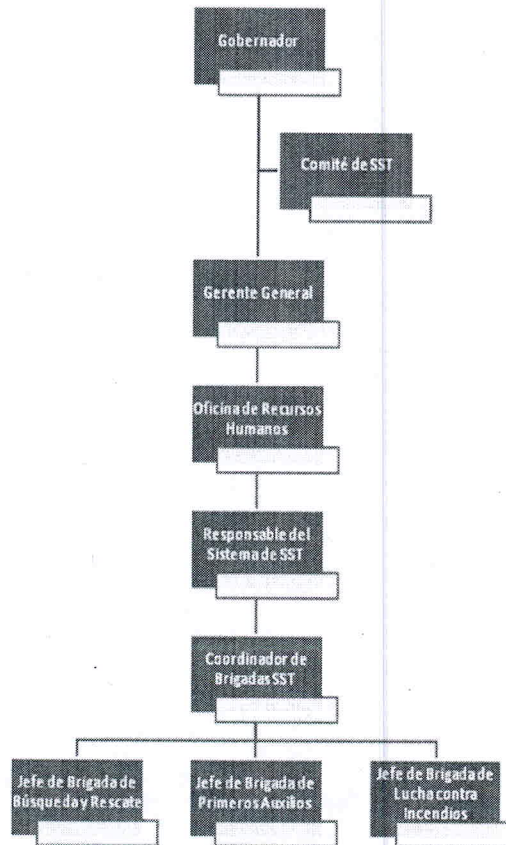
Gobernador

Comité de SST

Gerente General

Oficina de Recursos Humanos

Responsable del Sistema de SST

Coordinador de Brigadas SST

Jefe de Brigada de Búsqueda y Rescate

Jefe de Brigada de Primeros Auxilios

Jefe de Brigada de Lucha contra Incendios